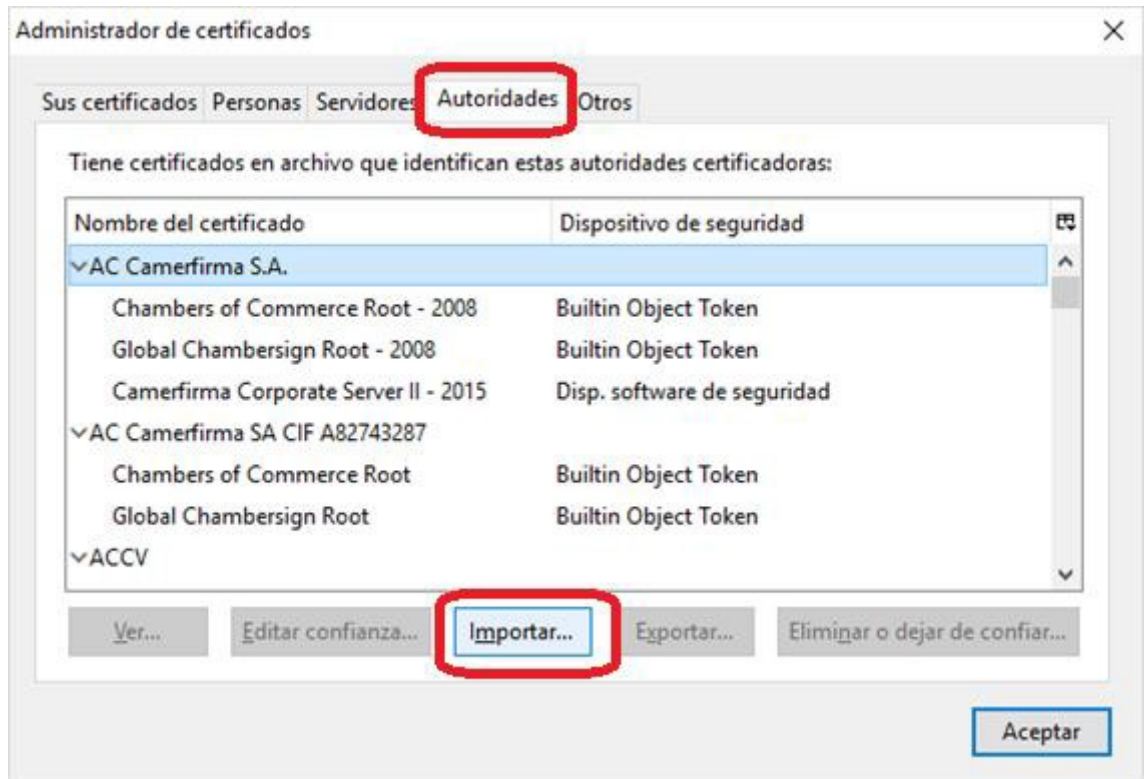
Administrador de certificados

×

Sus certificados | Personas | Servidores | Autoridades | Otros

Tiene certificados en archivo que identifican estas autoridades certificadoras:

| Nombre del certificado | Dispositivo de seguridad |
|---|---|
| AC Camerfirma S.A. | |
| Chambers of Commerce Root - 2008 | Builtin Object Token |
| Global Chambersign Root - 2008 | Builtin Object Token |
| Camerfirma Corporate Server II - 2015 | Disp. software de seguridad |
| AC Camerfirma SA CIF A82743287 | |
| Chambers of Commerce Root | Builtin Object Token |
| Global Chambersign Root | Builtin Object Token |
| ACCV | |

Ver... | Editar confianza... | Importar... | Exportar... | Eliminar o dejar de confiar...

Aceptar